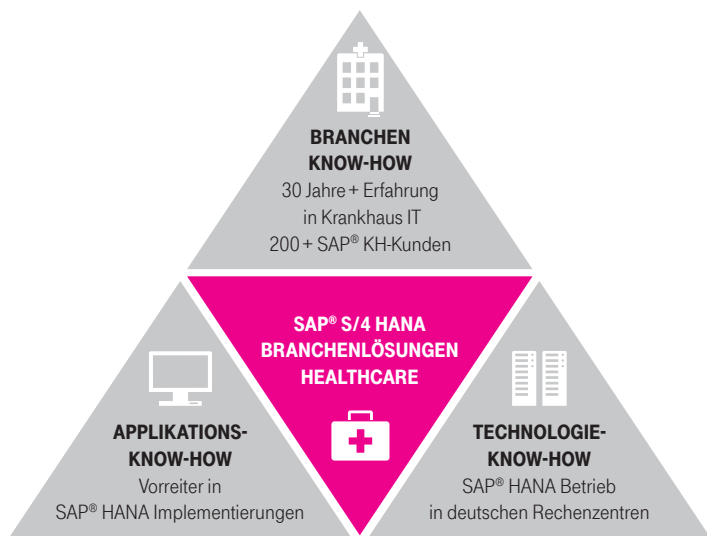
BRANCHEN KNOW-HOW
30 Jahre + Erfahrung in Krankhaus IT
200 + SAP® KH-Kunden

SAP® S/4 HANA BRANCHENLÖSUNGEN HEALTHCARE

APPLIKATIONS-KNOW-HOW
Vorreiter in SAP® HANA Implementierungen

TECHNOLOGIE-KNOW-HOW
SAP® HANA Betrieb in deutschen Rechenzentren